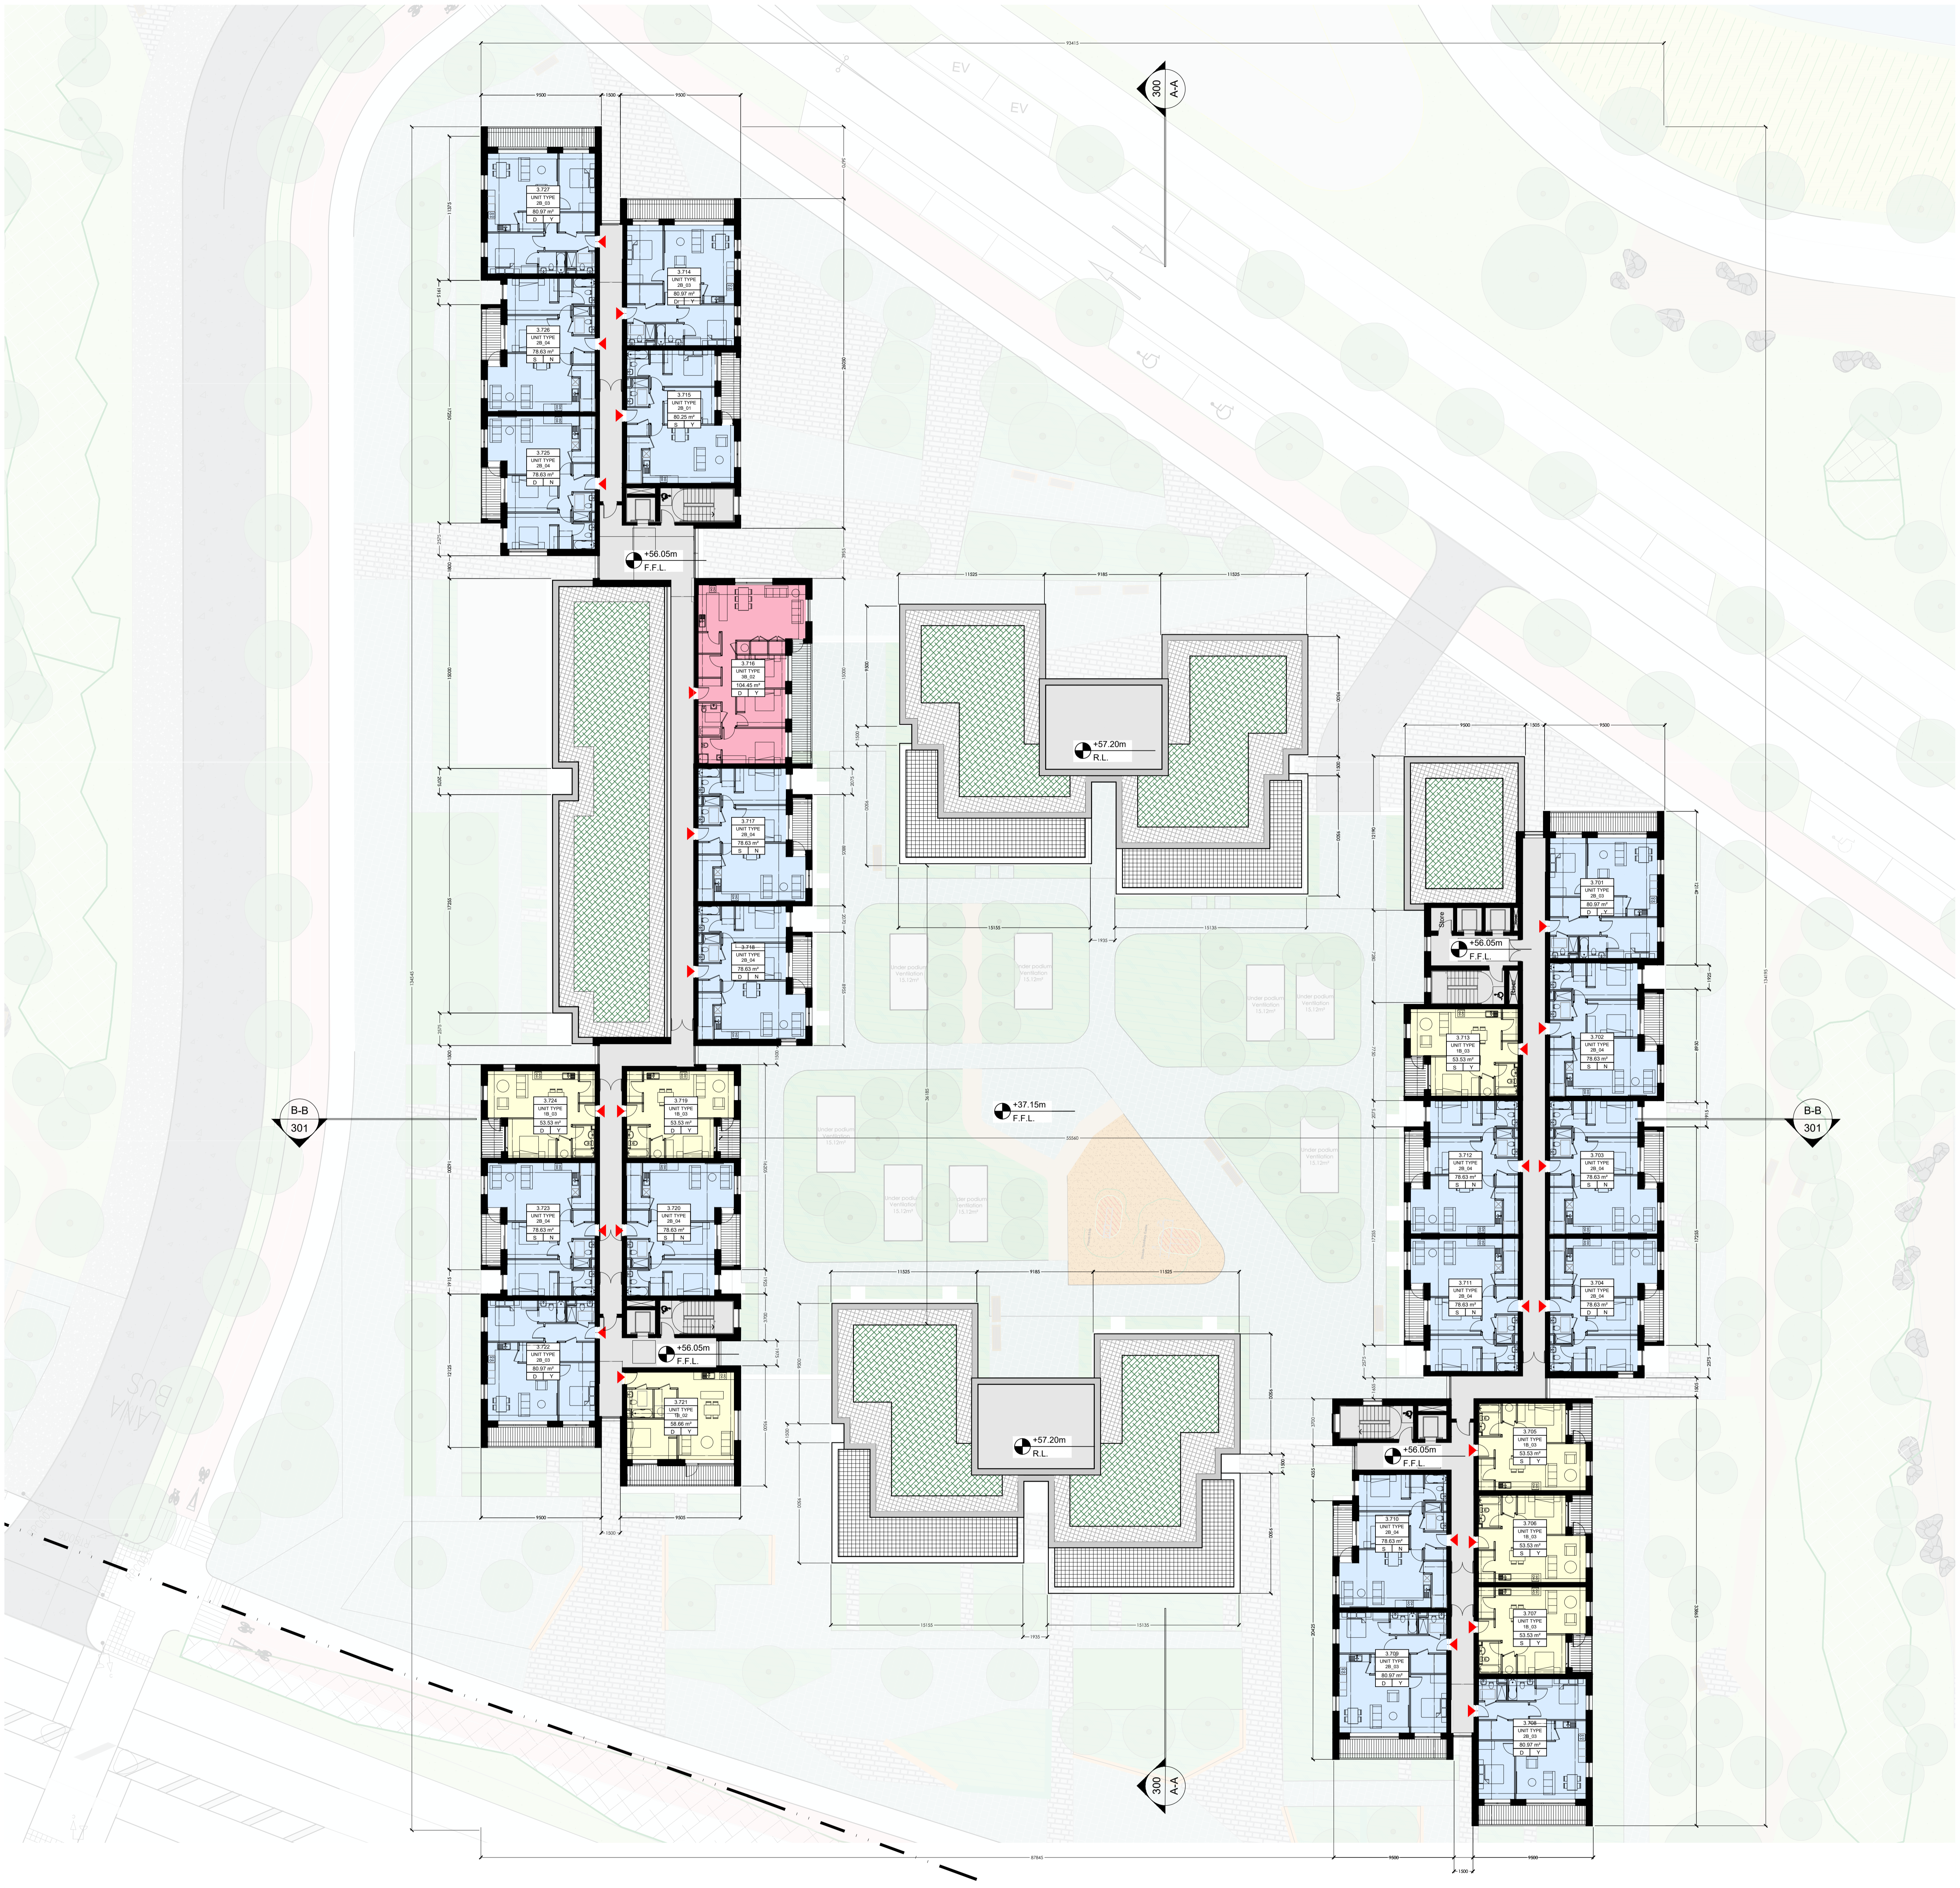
EV
EV
300
A-A
9500
1500
9500
3.727
UNIT TYPE
2B_03
80.97 m²
D Y
3.714
UNIT TYPE
2B_03
80.97 m²
D Y
3.726
UNIT TYPE
2B_04
78.63 m²
S N
3.715
UNIT TYPE
2B_01
80.25 m²
S Y
3.725
UNIT TYPE
2B_04
78.63 m²
D N
+56.05m
F.F.L.
3.716
UNIT TYPE
3B_02
104.45 m²
D Y
3.717
UNIT TYPE
2B_04
78.63 m²
S N
3.718
UNIT TYPE
2B_04
78.63 m²
D N
11525
9185
11525
+57.20m
R.L.
9500
1500
9500
3.701
UNIT TYPE
2B_03
80.97 m²
D Y
+56.05m
F.F.L.
3.702
UNIT TYPE
2B_04
78.63 m²
S N
3.713
UNIT TYPE
1B_03
53.53 m²
S Y
B-B
301
3.724
UNIT TYPE
1B_03
53.53 m²
D Y
3.719
UNIT TYPE
1B_03
53.53 m²
D Y
+37.15m
F.F.L.
B-B
301
3.712
UNIT TYPE
2B_04
78.63 m²
S N
3.703
UNIT TYPE
2B_04
78.63 m²
S N
3.723
UNIT TYPE
2B_04
78.63 m²
S N
3.720
UNIT TYPE
2B_04
78.63 m²
S N
3.711
UNIT TYPE
2B_04
78.63 m²
S N
3.704
UNIT TYPE
2B_04
78.63 m²
D N
11525
9185
11525
3.722
UNIT TYPE
2B_03
80.97 m²
D Y
+56.05m
F.F.L.
3.721
UNIT TYPE
1B_02
58.66 m²
D Y
+57.20m
R.L.
+56.05m
F.F.L.
3.705
UNIT TYPE
1B_03
53.53 m²
S Y
3.710
UNIT TYPE
2B_04
78.63 m²
S N
3.706
UNIT TYPE
1B_03
53.53 m²
S Y
3.707
UNIT TYPE
1B_03
53.53 m²
S Y
3.709
UNIT TYPE
2B_03
80.97 m²
D Y
3.708
UNIT TYPE
2B_03
80.97 m²
D Y
9500
1500
9505
15155
1935
15135
300
A-A
BUS LANE
9500
1500
9500